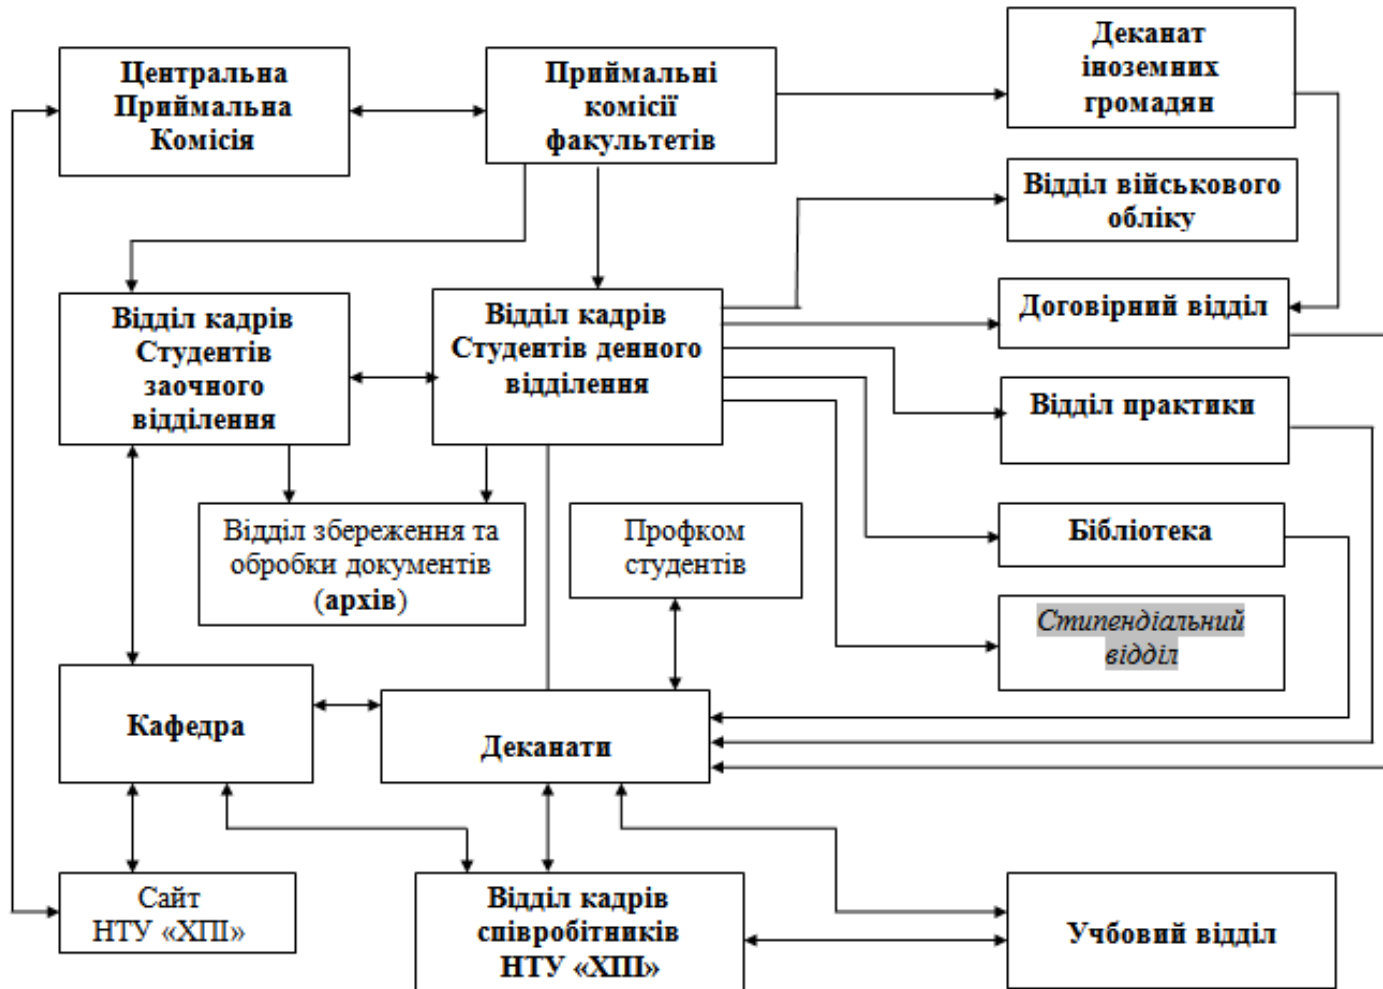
Центральна Приймальна Комісія

Приймальні комісії факультетів

Деканат іноземних громадян

Відділ військового обліку

Договірний відділ

Відділ кадрів Студентів заочного відділення

Відділ кадрів Студентів денного відділення

Відділ практики

Відділ збереження та обробки документів (архів)

Профком студентів

Бібліотека

Стипендіальний відділ

Кафедра

Деканати

Сайт НТУ «ХПІ»

Відділ кадрів співробітників НТУ «ХПІ»

Учбовий відділ